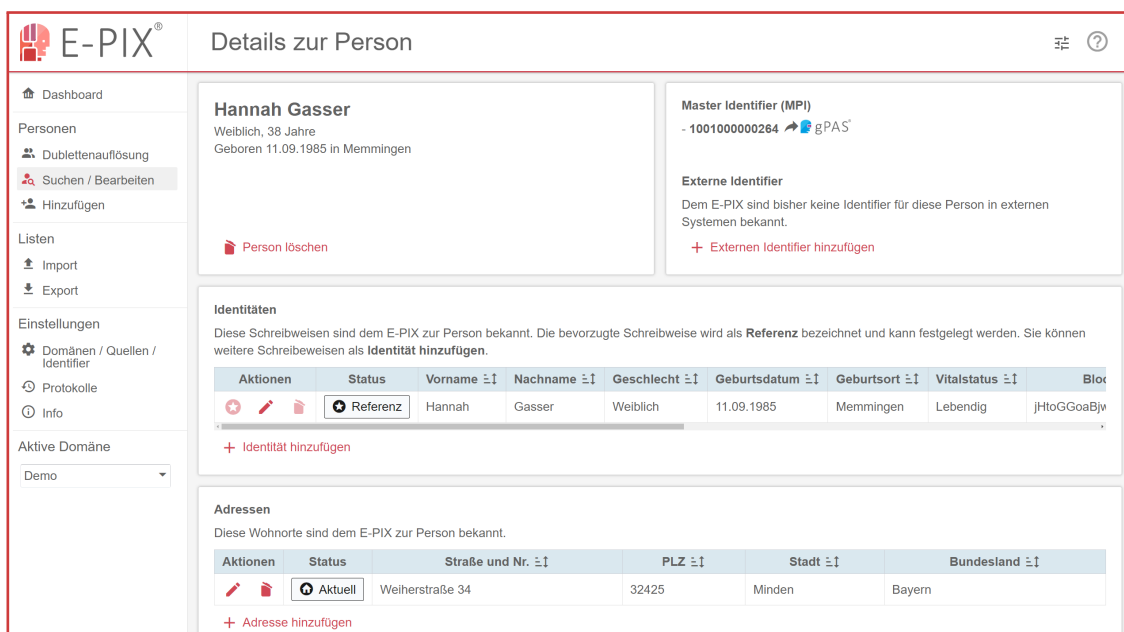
E-PIX®

Details zur Person

Dashboard

Personen
Dublettenauflösung
Suchen / Bearbeiten
Hinzufügen

Listen
Import
Export

Einstellungen
Domänen / Quellen / Identifier
Protokolle
Info

Aktive Domäne
Demo

Hannah Gasser
Weiblich, 38 Jahre
Geboren 11.09.1985 in Memmingen

Person löschen

Master Identifier (MPI)
- 1001000000264 gPAS®

Externe Identifier
Dem E-PIX sind bisher keine Identifier für diese Person in externen Systemen bekannt.

+ Externen Identifier hinzufügen

Identitäten
Diese Schreibweisen sind dem E-PIX zur Person bekannt. Die bevorzugte Schreibweise wird als **Referenz** bezeichnet und kann festgelegt werden. Sie können weitere Schreibweisen als **Identität hinzufügen**.

| Aktionen | Status | Vorname | Nachname | Geschlecht | Geburtsdatum | Geburtsort | Vitalstatus | Bloc |
|---|---|---|---|---|---|---|---|---|
| | Referenz | Hannah | Gasser | Weiblich | 11.09.1985 | Memmingen | Lebendig | jHtoGGoaBjw |

+ Identität hinzufügen

Adressen
Diese Wohnorte sind dem E-PIX zur Person bekannt.

| Aktionen | Status | Straße und Nr. | PLZ | Stadt | Bundesland |
|---|---|---|---|---|---|
| | Aktuell | Weiherstraße 34 | 32425 | Minden | Bayern |

+ Adresse hinzufügen